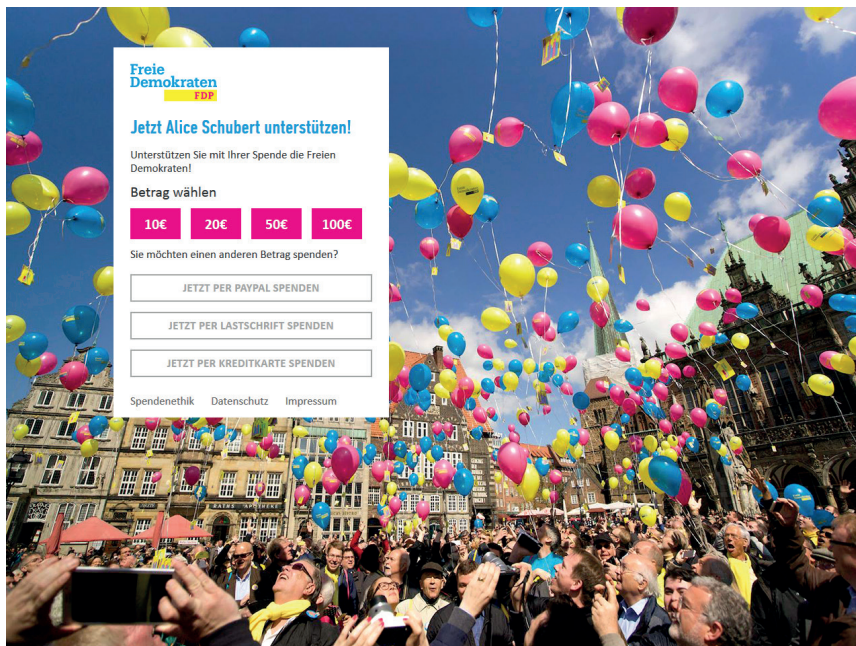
Freie Demokraten FDP

Jetzt Alice Schubert unterstützen!

Unterstützen Sie mit Ihrer Spende die Freien Demokraten!

Betrag wählen

10€ 20€ 50€ 100€

Sie möchten einen anderen Betrag spenden?

JETZT PER PAYPAL SPENDEN

JETZT PER LASTSCHRIFT SPENDEN

JETZT PER KREDITKARTE SPENDEN

Spendenethik Datenschutz Impressum